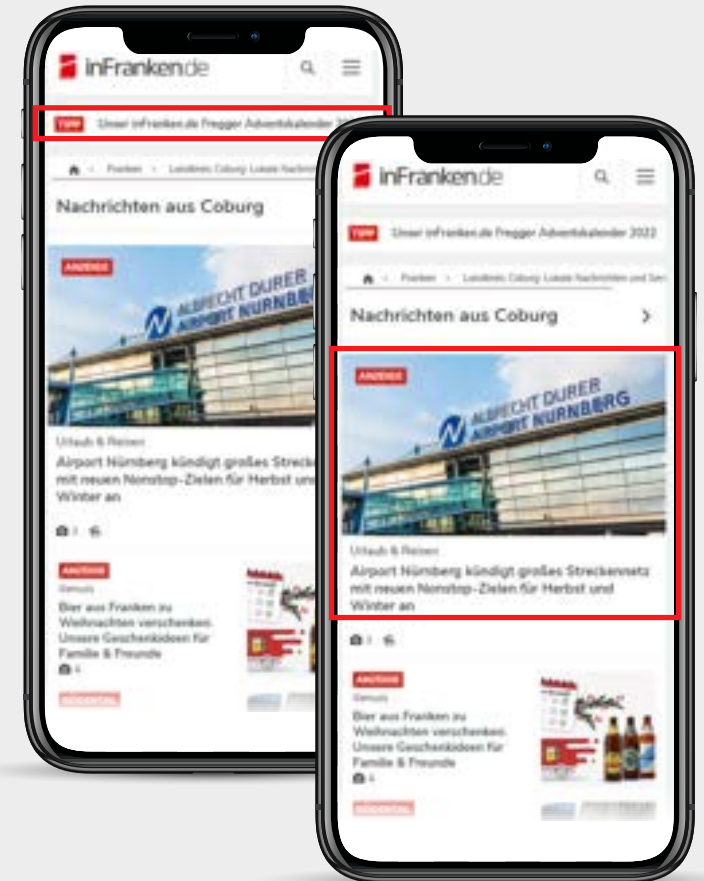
inFranken.de

TIPP Unser inFranken.de Fregger Adventskalender 2022

Franken › Landkreis Coburg: Lokale Nachrichten

Nachrichten aus Coburg

ANZEIGE

ALBRECHT DÜRER AIRPORT NÜRNBERG

Urlaub & Reisen

Airport Nürnberg kündigt großes Streckennetz mit neuen Nonstop-Zielen für Herbst und Winter an

ANZEIGE

Genuss

Bier aus Franken zu Weihnachten verschenken. Unsere Geschenkideen für Familie & Freunde

4

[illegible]

inFranken.de

TIPP Unser inFranken.de Fregger Adventskalender 2022

Franken › Landkreis Coburg: Lokale Nachrichten und Ser

Nachrichten aus Coburg

ANZEIGE

ALBRECHT DÜRER AIRPORT NÜRNBERG

Urlaub & Reisen

Airport Nürnberg kündigt großes Streckennetz mit neuen Nonstop-Zielen für Herbst und Winter an

ANZEIGE

Genuss

Bier aus Franken zu Weihnachten verschenken. Unsere Geschenkideen für Familie & Freunde

4

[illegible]